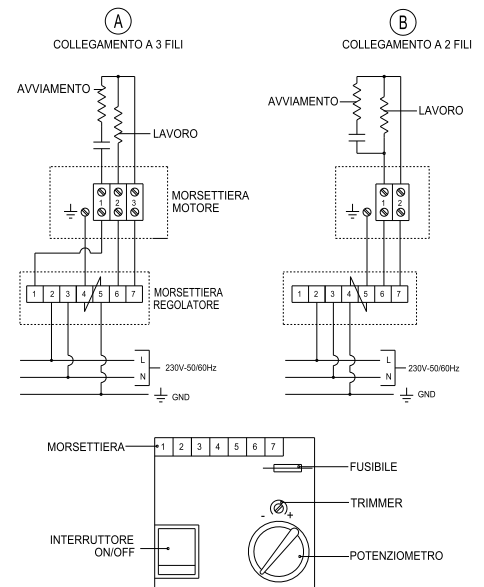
A
COLLEGAMENTO A 3 FILI

B
COLLEGAMENTO A 2 FILI

AVVIAMENTO
LAVORO
1 2 3
MORSETTIERA MOTORE
1 2 3 4 5 6 7
MORSETTIERA REGOLATORE
L
N
230V-50/60Hz
GND

AVVIAMENTO
LAVORO
1 2
1 2 3 4 5 6 7
L
N
230V-50/60Hz
GND

MORSETTIERA
1 2 3 4 5 6 7
FUSIBILE
- +
TRIMMER
INTERRUTTORE ON/OFF
POTENZIOMETRO